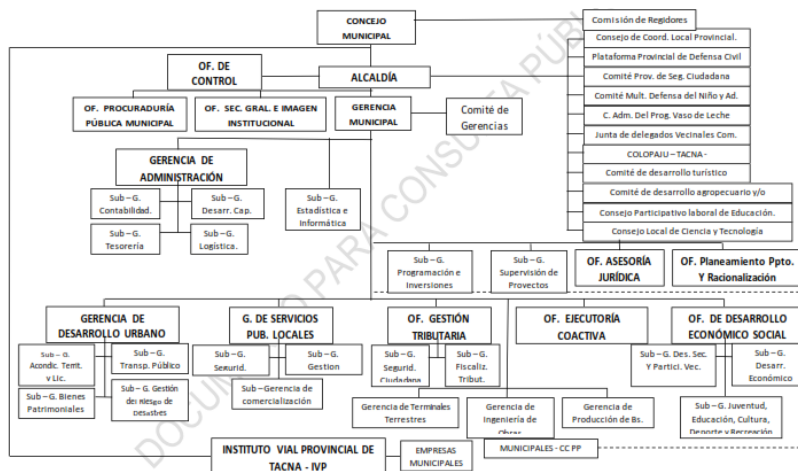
CONCEJO MUNICIPAL

Comisión de Regidores
Consejo de Coord. Local Provincial.
Plataforma Provincial de Defensa Civil
Comité Prov. de Seg. Ciudadana
Comité Mult. Defensa del Niño y Ad.
C. Adm. Del Prog. Vaso de Leche
Junta de delegados Vecinales Com.
COLOPAJU – TACNA -
Comité de desarrollo turístico
Comité de desarrollo agropecuario y/o
Consejo Participativo laboral de Educación.
Consejo Local de Ciencia y Tecnología

OF. DE CONTROL

ALCALDÍA

OF. PROCURADURÍA PÚBLICA MUNICIPAL

OF. SEC. GRAL. E IMAGEN INSTITUCIONAL

GERENCIA MUNICIPAL

Comité de Gerencias

GERENCIA DE ADMINISTRACIÓN

Sub – G. Contabilidad.
Sub – G. Desarr. Cap.
Sub – G. Tesorería
Sub – G. Logística.
Sub – G. Estadística e Informática

Sub – G. Programación e Inversiones
Sub – G. Supervisión de Proyectos
OF. ASESORÍA JURÍDICA
OF. Planeamiento Ppto. Y Racionalización

GERENCIA DE DESARROLLO URBANO
Sub – G. Acondic. Terrt. y Lic.
Sub – G. Transp. Público
Sub – G. Bienes Patrimoniales
Sub – G. Gestión del Riesgo de Desastres

G. DE SERVICIOS PUB. LOCALES
Sub – G. Sexurid.
Sub – G. Gestion
Sub – Gerencia de comercialización

OF. GESTIÓN TRIBUTARIA
Sub – G. Segurid. Ciudadana
Sub – G. Fiscaliz. Tribut.

OF. EJECUTORÍA COACTIVA

OF. DE DESARROLLO ECONÓMICO SOCIAL
Sub – G. Des. Sec. Y Partici. Vec.
Sub – G. Desarr. Económico
Sub – G. Juventud, Educación, Cultura, Deporte y Recreación

Gerencia de Terminales Terrestres
Gerencia de Ingeniería de Obras
Gerencia de Producción de Bs.

INSTITUTO VIAL PROVINCIAL DE TACNA - IVP
EMPRESAS MUNICIPALES
MUNICIPALES - CC PP

DOCUMENTO PARA CONSULTA PÚBLICA